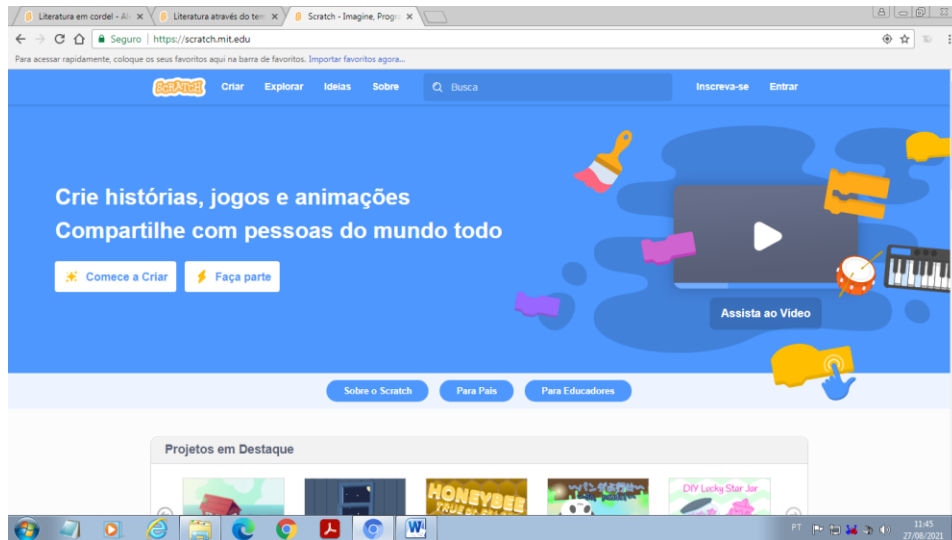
Literatura em cordel - Al ×
Literatura através do tem ×
Scratch - Imagine, Progr ×

Seguro | https://scratch.mit.edu

Para acessar rapidamente, coloque os seus favoritos aqui na barra de favoritos. Importar favoritos agora...

SCRATCH Criar Explorar Ideias Sobre Busca Inscreva-se Entrar

Crie histórias, jogos e animações
Compartilhe com pessoas do mundo todo

Comece a Criar
Faça parte

Assista ao Vídeo

Sobre o Scratch
Para Pais
Para Educadores

Projetos em Destaque

HONEYBEE

DIY Lucky Star Jar

PT 11:45 27/08/2021